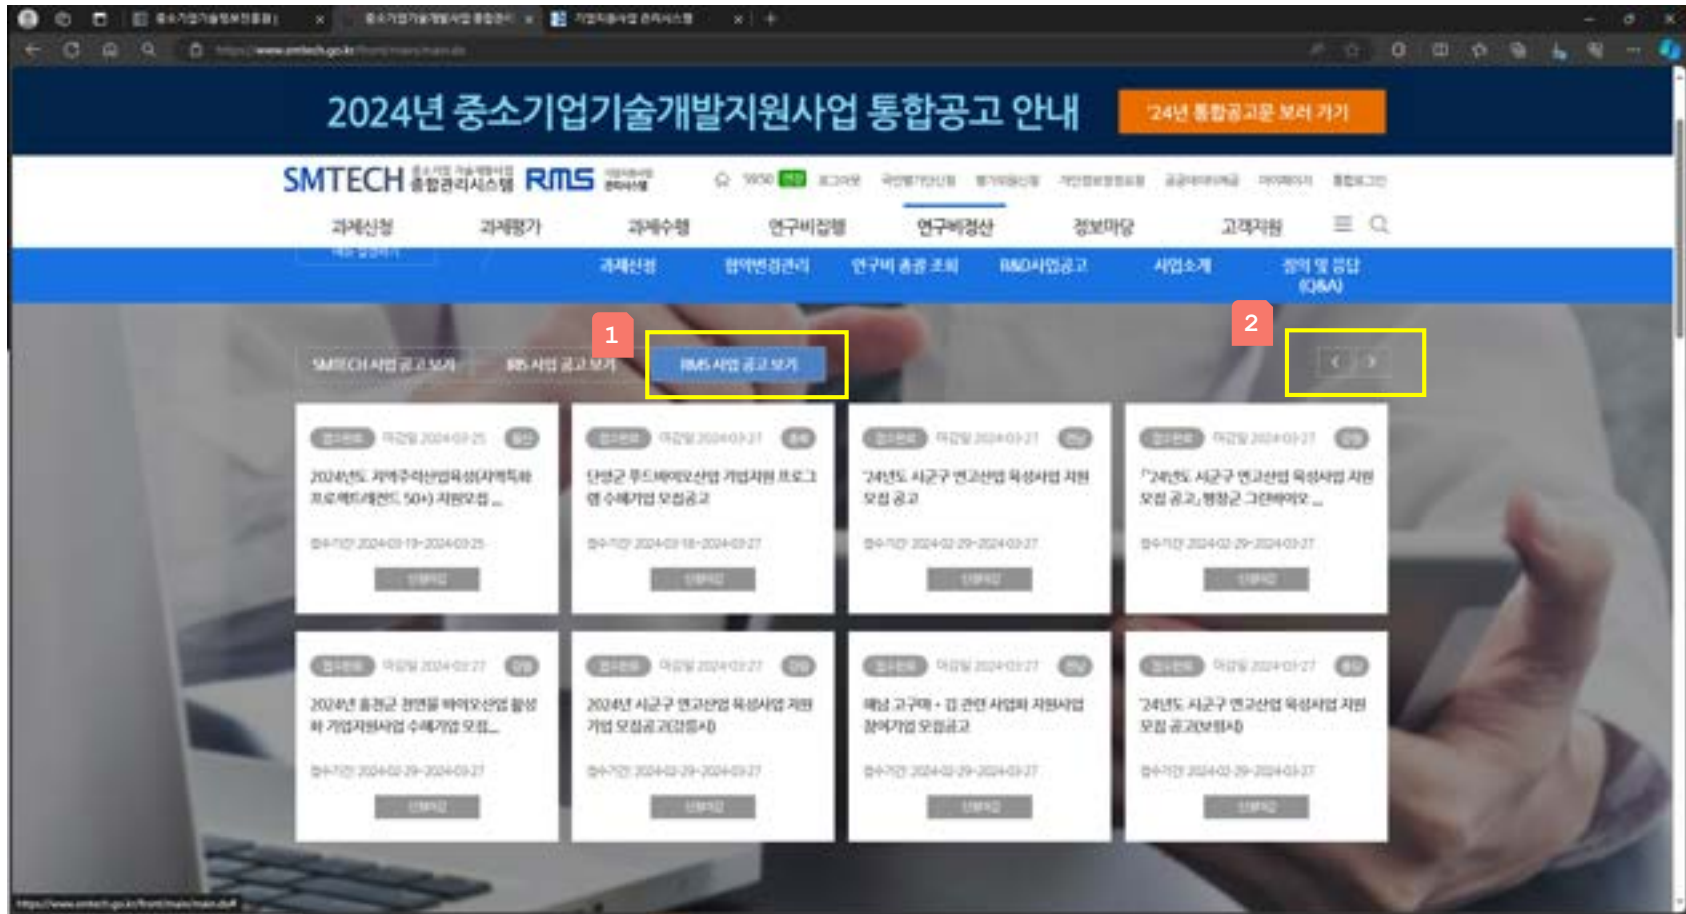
2024년 중소기업기술개발지원사업 통합공고 안내

'24년 통합공고문 보러 가기

SMTECH 중소기업 기술개발사업 종합관리시스템 RMS

과제신청 과제평가 과제수행 연구비집행 연구비정산 정보마당 고객지원

과제신청 협약변경관리 연구비 총괄 조회 R&D사업공고 사업소개 질의 및 응답 (Q&A)

1

2

SMTECH 사업 공고 보기 IRIS 사업 공고 보기 RMS 사업 공고 보기

2024년도 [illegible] 프로젝트(제연도 50+) 지원모집 ...

단양군 푸드바이오산업 기업지원 프로그램 수혜기업 모집공고

'24년도 시군구 연고산업 육성사업 지원 모집 공고

「'24년도 시군구 연고산업 육성사업 지원 모집 공고」 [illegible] ...

2024년 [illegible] 바이오산업 활성화 기업지원사업 수혜기업 모집...

2024년 시군구 연고산업 육성사업 지원 기업 모집공고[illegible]

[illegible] 참여기업 모집공고

'24년도 시군구 연고산업 육성사업 지원 모집 공고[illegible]

신청하기